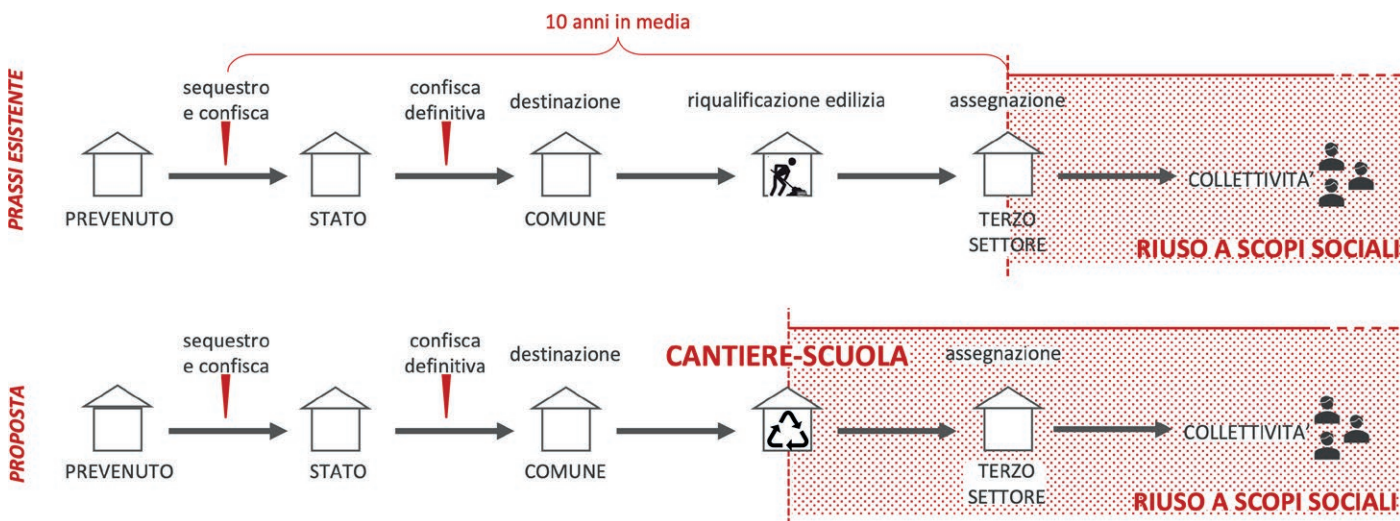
PRASSI ESISTENTE

10 anni in media

sequestro e confisca

confisca definitiva

destinazione

riqualificazione edilizia

assegnazione

PREVENUTO

STATO

COMUNE

TERZO SETTORE

COLLETTIVITA'

RIUSO A SCOPI SOCIALI

PROPOSTA

sequestro e confisca

confisca definitiva

destinazione

CANTIERE-SCUOLA

assegnazione

PREVENUTO

STATO

COMUNE

TERZO SETTORE

COLLETTIVITA'

RIUSO A SCOPI SOCIALI